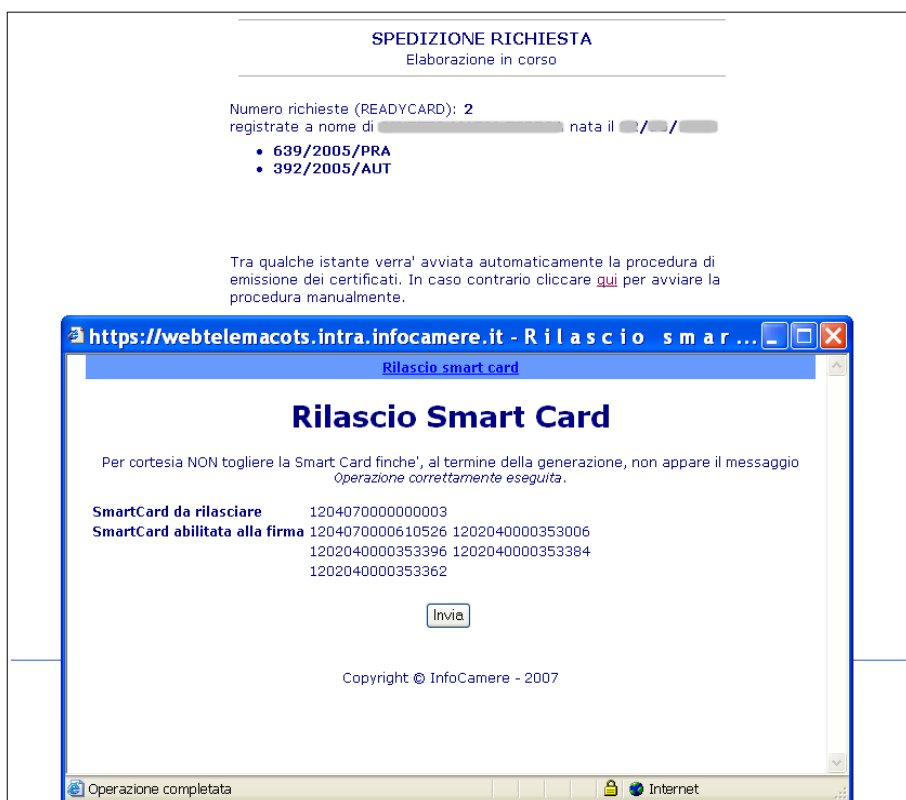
SPEDIZIONE RICHIESTA
Elaborazione in corso

Numero richieste (READYCARD): 2
registrate a nome di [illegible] nata il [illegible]/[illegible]/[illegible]

- 639/2005/PRA
- 392/2005/AUT

Tra qualche istante verra' avviata automaticamente la procedura di emissione dei certificati. In caso contrario cliccare qui per avviare la procedura manualmente.

https://webtelemacots.intra.infocamere.it - Rilascio smar...

Rilascio smart card

Rilascio Smart Card

Per cortesia NON togliere la Smart Card finche', al termine della generazione, non appare il messaggio Operazione correttamente eseguita.

| SmartCard da rilasciare | 1204070000000003 |
|---|---|
| SmartCard abilitata alla firma | 1204070000610526 1202040000353006 1202040000353396 1202040000353384 1202040000353362 |

Invia

Copyright © InfoCamere - 2007

Operazione completata
Internet